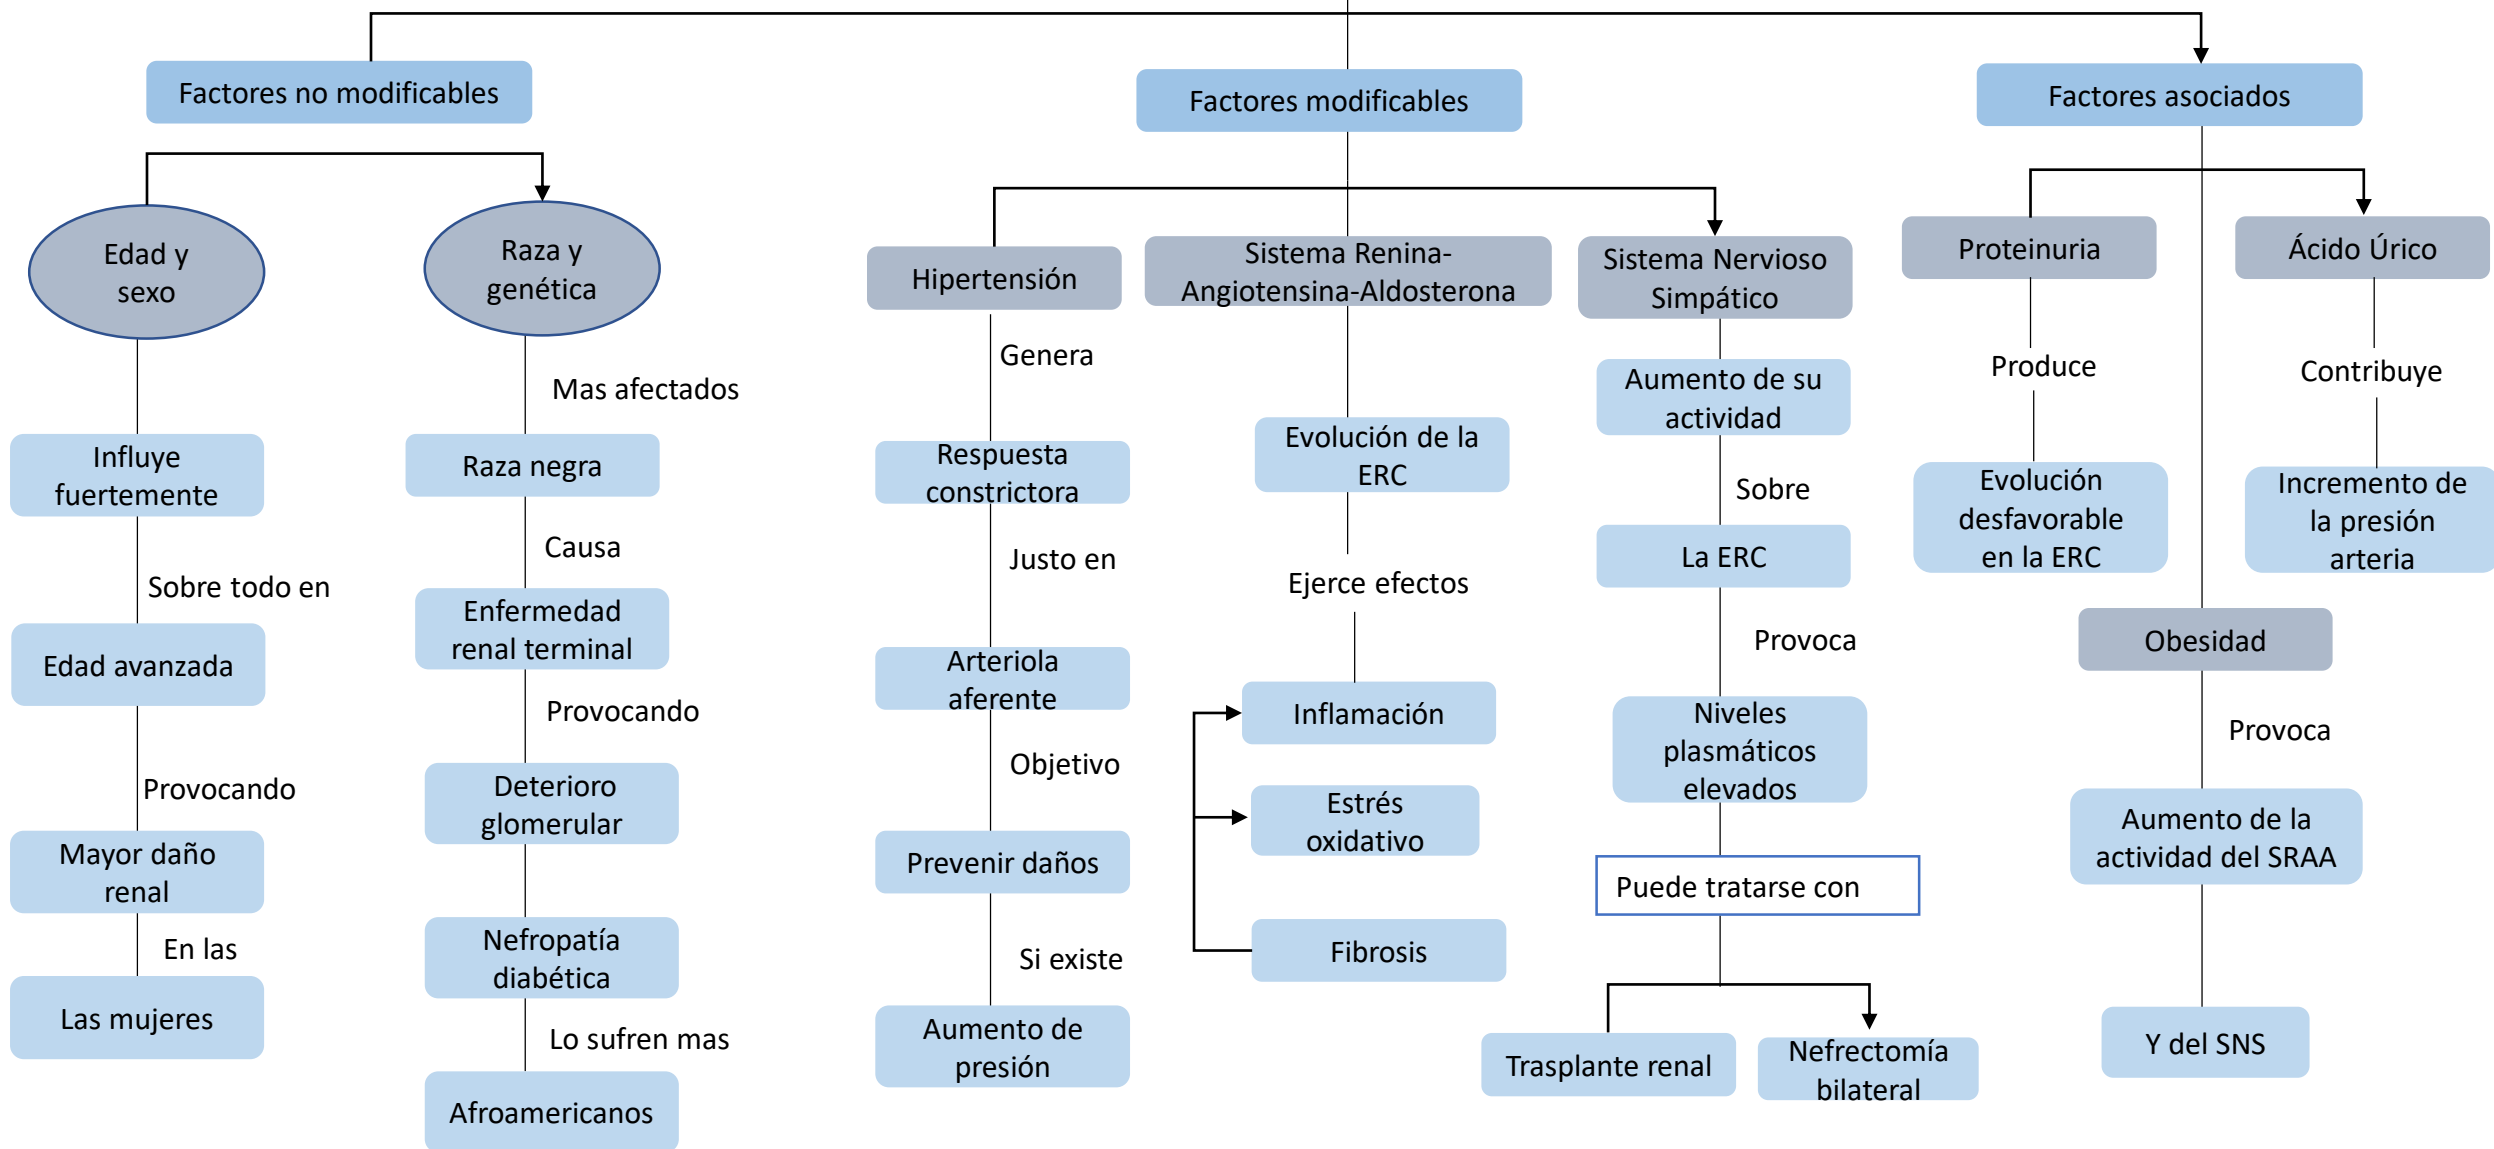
Factores no modificables

Edad y sexo

Influye fuertemente

Sobre todo en

Edad avanzada

Provocando

Mayor daño renal

En las

Las mujeres

Raza y genética

Mas afectados

Raza negra

Causa

Enfermedad renal terminal

Provocando

Deterioro glomerular

Nefropatía diabética

Lo sufren mas

Afroamericanos

Factores modificables

Hipertensión

Genera

Respuesta constrictora

Justo en

Arteriola aferente

Objetivo

Prevenir daños

Si existe

Aumento de presión

Sistema Renina-Angiotensina-Aldosterona

Evolución de la ERC

Ejerce efectos

Inflamación

Estrés oxidativo

Fibrosis

Sistema Nervioso Simpático

Aumento de su actividad

Sobre

La ERC

Provoca

Niveles plasmáticos elevados

Puede tratarse con

Trasplante renal

Nefrectomía bilateral

Factores asociados

Proteinuria

Produce

Evolución desfavorable en la ERC

Ácido Úrico

Contribuye

Incremento de la presión arteria

Obesidad

Provoca

Aumento de la actividad del SRAA

Y del SNS